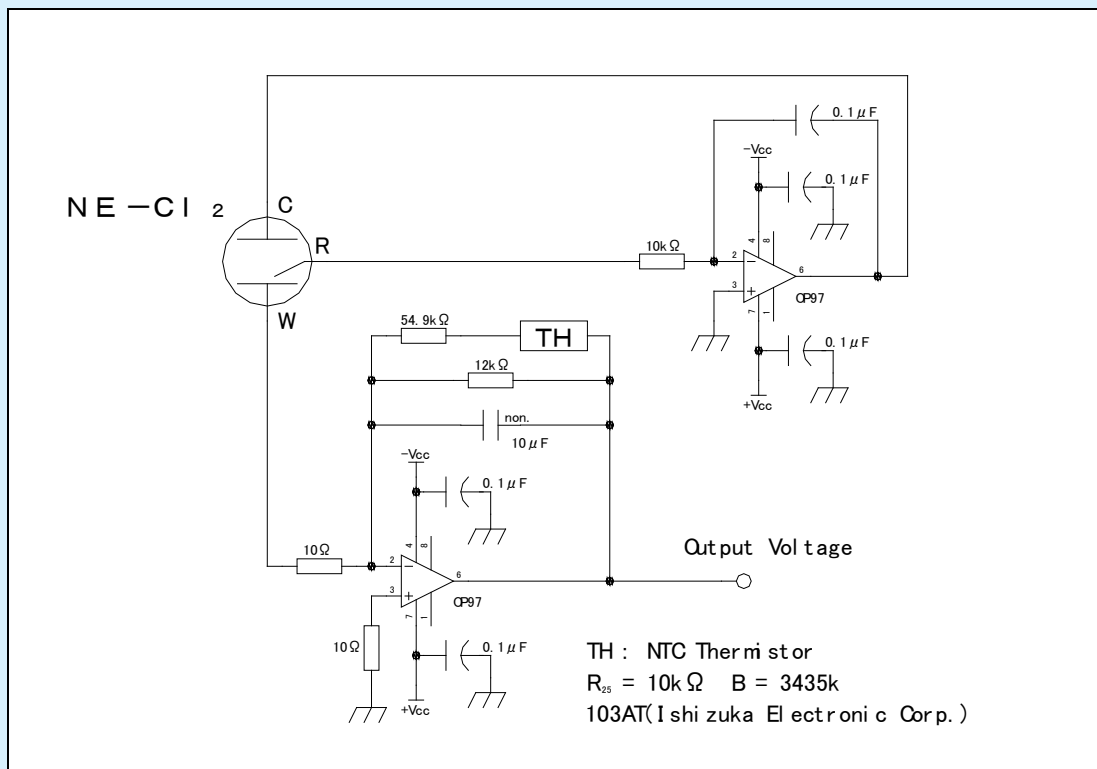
NE−Cl₂

C

R

W

0.1μF

−Vcc

0.1μF

10kΩ

4

8

2

−

6

3

+

OP97

7

−

0.1μF

+Vcc

54.9kΩ

TH

12kΩ

non.

10μF

−Vcc

0.1μF

4

8

10Ω

2

−

6

Output Voltage

3

+

OP97

7

−

10Ω

0.1μF

+Vcc

TH : NTC Thermistor

$R_{25}$ = 10kΩ B = 3435k

103AT(Ishizuka Electronic Corp.)